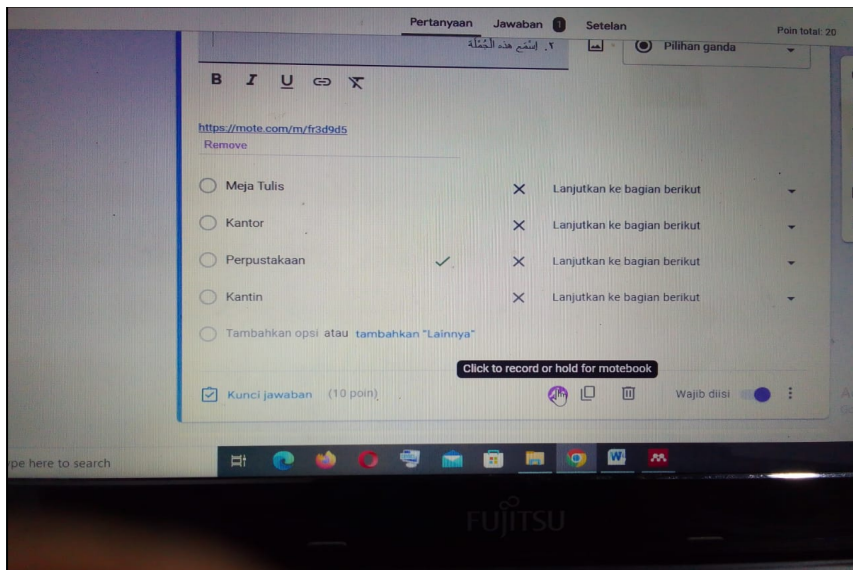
Pertanyaan Jawaban 1 Setelan

Poin total: 20

٢. إِسْمَعْ هذه الْجُمْلَة

Pilihan ganda

B I U

https://mote.com/m/fr3d9d5
Remove

Meja Tulis
Lanjutkan ke bagian berikut

Kantor
Lanjutkan ke bagian berikut

Perpustakaan
Lanjutkan ke bagian berikut

Kantin
Lanjutkan ke bagian berikut

Tambahkan opsi atau tambahkan "Lainnya"

Click to record or hold for motebook

Kunci jawaban (10 poin)

Wajib diisi

pe here to search

FUJITSU